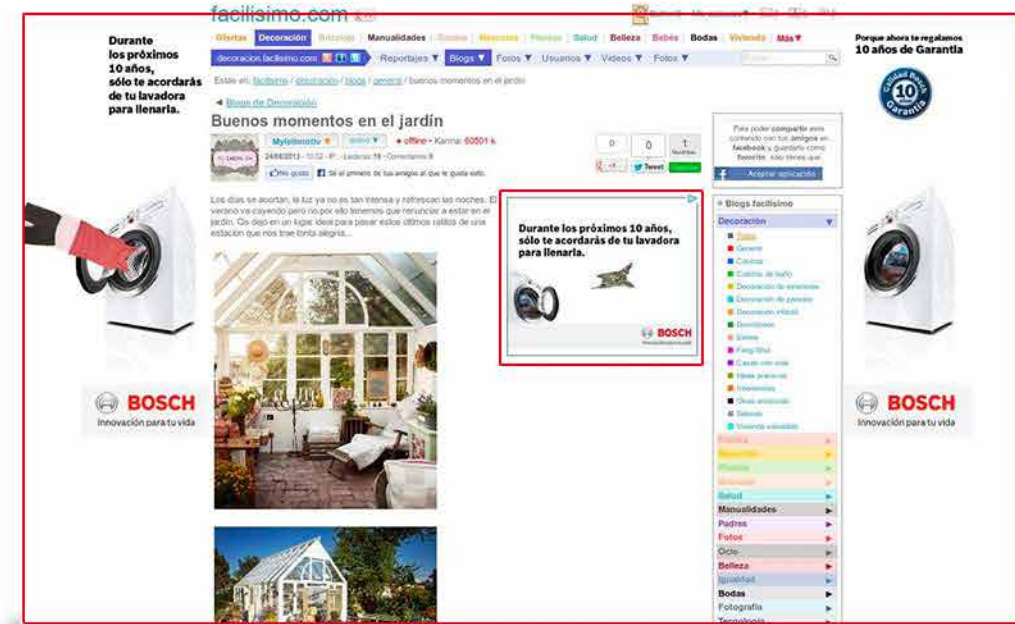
facilisimo.com

Durante los próximos 10 años, sólo te acordarás de tu lavadora para llenarla.

Porque ahora te regalamos 10 años de Garantía

Calidad Bosch 10 años Garantía

Ofertas Decoración Bricolaje Manualidades Cocina Mascotas Plantas Salud Belleza Bebés Bodas Vivienda Más▼

decoracion.facilisimo.com Reportajes ▼ Blogs ▼ Foros ▼ Usuarios ▼ Videos ▼ Fotos ▼

Estás en: facilisimo / decoración / blogs / general / buenos momentos en el jardín

◄ Blogs de Decoración

Buenos momentos en el jardín

Mylittlecottv ▼ • offline • Karma: 60501 k

24/08/2013 - 10:32 - Leídos: 18 - Comentarios 0

Me gusta Sé el primero de tus amigos al que le guste esto.

0 0 1

Tweet

Para poder compartir este contenido con tus amigos en facebook y guardarlo como favorito, sólo tienes que

Aceptar aplicación

Los días se acortan, la luz ya no es tan intensa y refrescan las noches. El verano va cayendo pero no por ello tenemos que renunciar a estar en el jardín. Os dejo en un lugar ideal para pasar estos últimos ratitos de una estación que nos trae tanta alegría...

Durante los próximos 10 años, sólo te acordarás de tu lavadora para llenarla.

BOSCH

Blogs facilisimo

Decoración ▼

Todos
General
Cocinas
Cuartos de baño
Decoración de exteriores
Decoración de paredes
Decoración infantil
Dormitorios
Estilos
Feng Shui
Casas con vida
Ideas prácticas
Interiorismo
Otras estancias
Salones
Vivienda saludable

Cocina
Mascotas
Plantas
Bricolaje
Salud
Manualidades
Padres
Fotos
Ocio
Belleza
Igualdad
Bodas
Fotografía
Tecnología

BOSCH
Innovación para tu vida

BOSCH
Innovación para tu vida